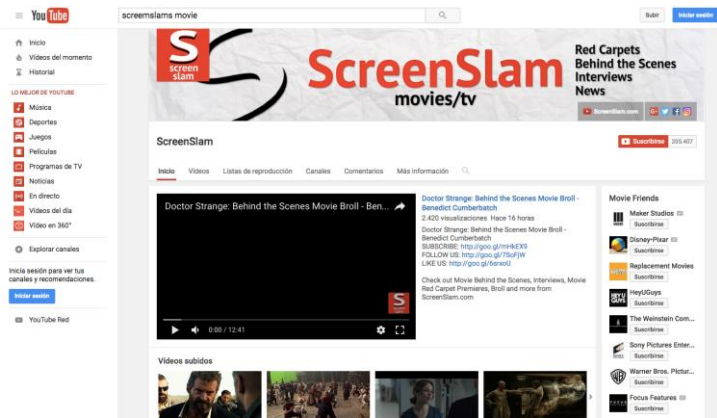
YouTube ES

screemslams movie

Subir

Iniciar sesión

Inicio

Vídeos del momento

Historial

LO MEJOR DE YOUTUBE

Música

Deportes

Juegos

Películas

Programas de TV

Noticias

En directo

Vídeos del día

Vídeo en 360°

Explorar canales

Inicia sesión para ver tus canales y recomendaciones.

Iniciar sesión

YouTube Red

screen slam

ScreenSlam

movies/tv

Red Carpets
Behind the Scenes
Interviews
News

ScreenSlam.com

ScreenSlam

Suscribirse 355.407

Inicio Vídeos Listas de reproducción Canales Comentarios Más información

Doctor Strange: Behind the Scenes Movie Broll - Ben...

0:00 / 12:41

Doctor Strange: Behind the Scenes Movie Broll - Benedict Cumberbatch

2.420 visualizaciones Hace 16 horas

Doctor Strange: Behind the Scenes Movie Broll - Benedict Cumberbatch
SUBSCRIBE: http://goo.gl/mHkEX9
FOLLOW US: http://goo.gl/7SoFjW
LIKE US: http://goo.gl/bsxotU

Check out Movie Behind the Scenes, Interviews, Movie Red Carpet Premieres, Broll and more from ScreenSlam.com

Movie Friends

Maker Studios
Suscribirse

Disney•Pixar
Suscribirse

Replacement Movies
Suscribirse

HeyUGuys
Suscribirse

The Weinstein Com...
Suscribirse

Sony Pictures Enter...
Suscribirse

Warner Bros. Pictur...
Suscribirse

Focus Features
Suscribirse

Vídeos subidos